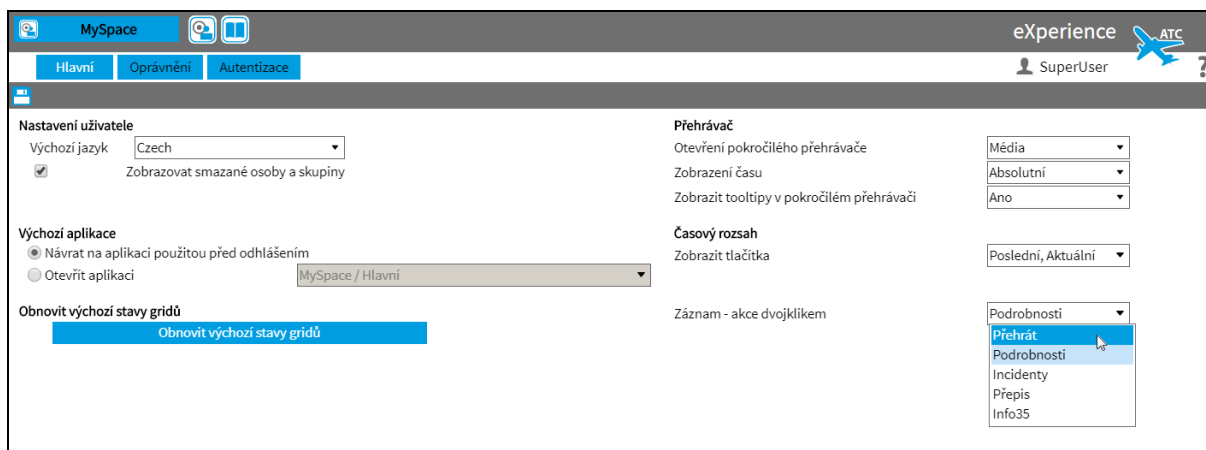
MySpace

eXperience ATC

Hlavní Oprávnění Autentizace

SuperUser

?

Nastavení uživatele
Výchozí jazyk Czech
Zobrazovat smazané osoby a skupiny

Výchozí aplikace
Návrat na aplikaci použitou před odhlášením
Otevřít aplikaci MySpace / Hlavní

Obnovit výchozí stavy gridů
Obnovit výchozí stavy gridů

Přehrávač
Otevření pokročilého přehrávače Média
Zobrazení času Absolutní
Zobrazit tooltipy v pokročilém přehrávači Ano

Časový rozsah
Zobrazit tlačítka Poslední, Aktuální

Záznam - akce dvojklikem Podrobnosti
Přehrát
Podrobnosti
Incidenty
Přepis
Info35